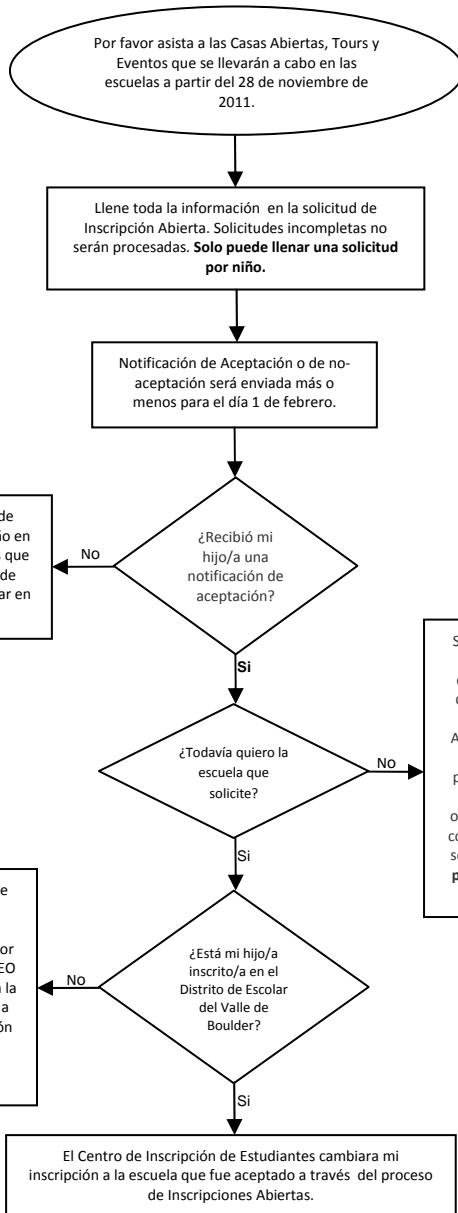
Por favor asista a las Casas Abiertas, Tours y Eventos que se llevarán a cabo en las escuelas a partir del 28 de noviembre de 2011.

Llene toda la información en la solicitud de Inscripción Abierta. Solicitudes incompletas no serán procesadas. **Solo puede llenar una solicitud por niño.**

Notificación de Aceptación o de no-aceptación será enviada más o menos para el día 1 de febrero.

¿Recibió mi hijo/a una notificación de aceptación?

No

de
io en
que
de
ar en

Si

S
C
C
A
p
o
co
s
p

¿Todavía quiero la escuela que solicite?

No

Si

e
or
EO
la
a
ón

¿Está mi hijo/a inscrito/a en el Distrito de Escolar del Valle de Boulder?

No

Si

El Centro de Inscripción de Estudiantes cambiara mi inscripción a la escuela que fue aceptado a través del proceso de Inscripciones Abiertas.